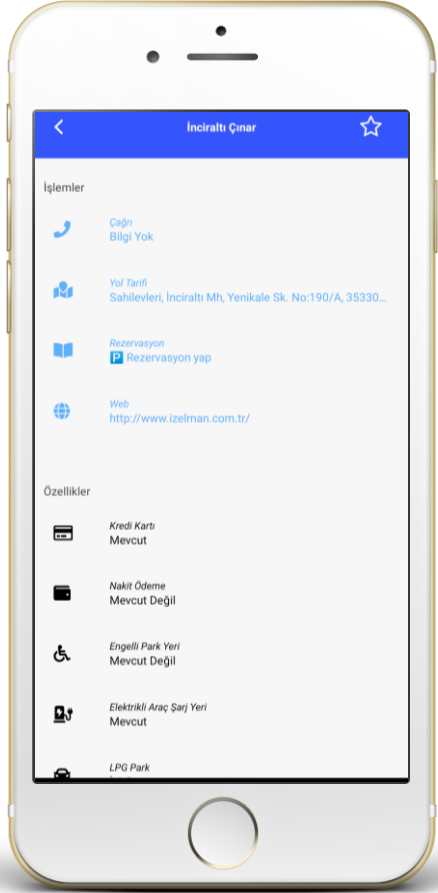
İnciraltı Çınar

İşlemler

Çağrı
Bilgi Yok

Yol Tarifi
Sahilevleri, İnciraltı Mh, Yenikale Sk. No:190/A, 35330...

Rezervasyon
P Rezervasyon yap

Web
http://www.izelman.com.tr/

Özellikler

Kredi Kartı
Mevcut

Nakit Ödeme
Mevcut Değil

Engelli Park Yeri
Mevcut Değil

Elektrikli Araç Şarj Yeri
Mevcut

LPG Park
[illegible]